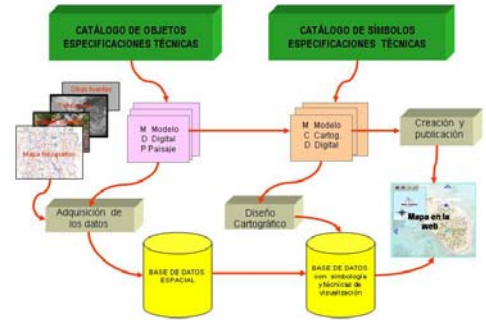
CATÁLOGO DE OBJETOS ESPECIFICACIONES TÉCNICAS

CATÁLOGO DE SÍMBOLOS ESPECIFICACIONES TÉCNICAS

Ortofotos

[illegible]

Mapa topográfico

M Modelo
D Digital
P Paisaje

M Modelo
C Cartog.
D Digital

Creación y publicación

Adquisición de los datos

Diseño Cartográfico

Mapa en la web

BASE DE DATOS ESPACIAL

BASE DE DATOS con simbología y técnicas de visualización